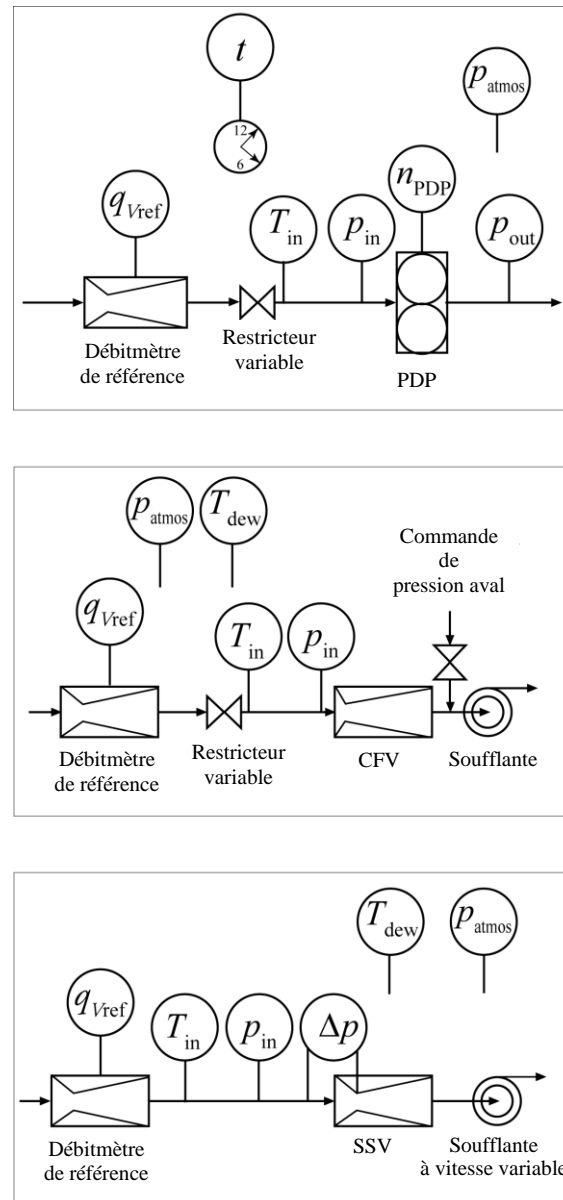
$t$

12

6

$p_{\text{atmos}}$

$q_{V\text{ref}}$

$T_{\text{in}}$

$p_{\text{in}}$

$n_{\text{PDP}}$

$p_{\text{out}}$

Débitmètre de référence

Restricteur variable

PDP

$p_{\text{atmos}}$

$T_{\text{dew}}$

Commande de pression aval

$q_{V\text{ref}}$

$T_{\text{in}}$

$p_{\text{in}}$

Débitmètre de référence

Restricteur variable

CFV

Soufflante

$T_{\text{dew}}$

$p_{\text{atmos}}$

$q_{V\text{ref}}$

$T_{\text{in}}$

$p_{\text{in}}$

$\Delta p$

Débitmètre de référence

SSV

Soufflante à vitesse variable